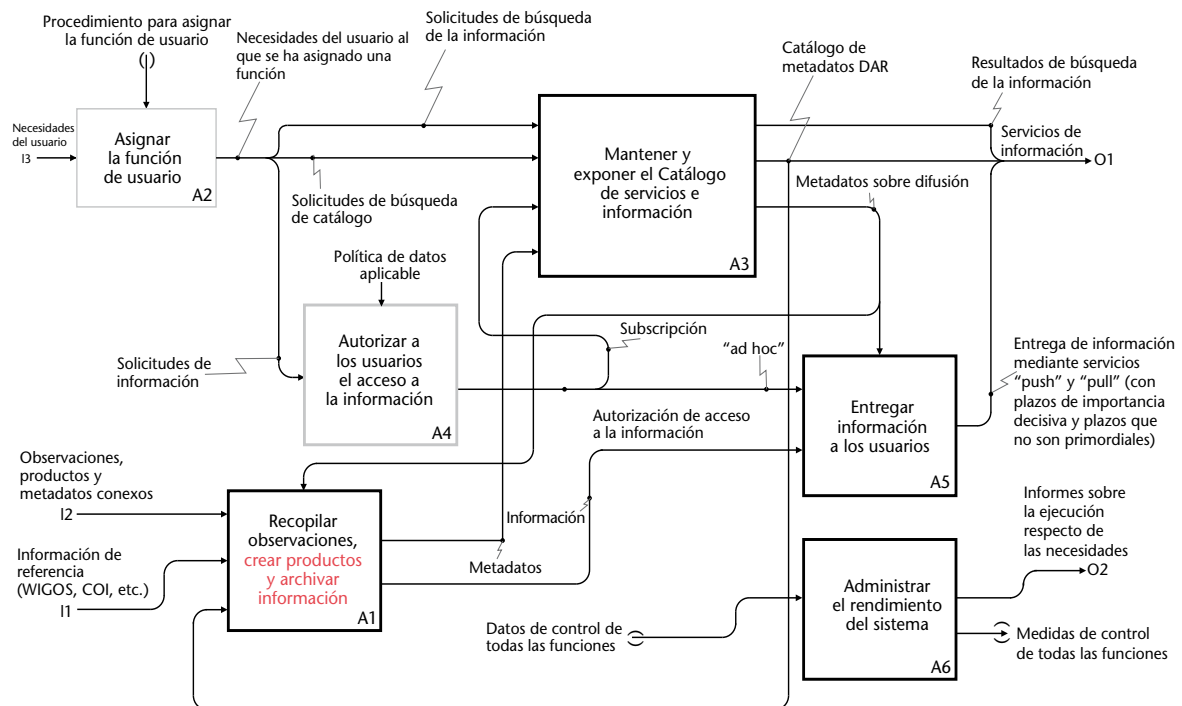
Procedimiento para asignar la función de usuario
( )

Necesidades del usuario al que se ha asignado una función

Solicitudes de búsqueda de la información

Catálogo de metadatos DAR

Resultados de búsqueda de la información

Necesidades del usuario
I3

Asignar la función de usuario
A2

Mantener y exponer el Catálogo de servicios e información
A3

Servicios de información
O1

Solicitudes de búsqueda de catálogo

Metadatos sobre difusión

Política de datos aplicable

Subscripción

Solicitudes de información

Autorizar a los usuarios el acceso a la información
A4

"ad hoc"

Entrega de información mediante servicios "push" y "pull" (con plazos de importancia decisiva y plazos que no son primordiales)

Autorización de acceso a la información

Entregar información a los usuarios
A5

Observaciones, productos y metadatos conexos
I2

Información

Recopilar observaciones, crear productos y archivar información
A1

Informes sobre la ejecución respecto de las necesidades
O2

Información de referencia (WIGOS, COI, etc.)
I1

Metadatos

Administrar el rendimiento del sistema
A6

Datos de control de todas las funciones

Medidas de control de todas las funciones